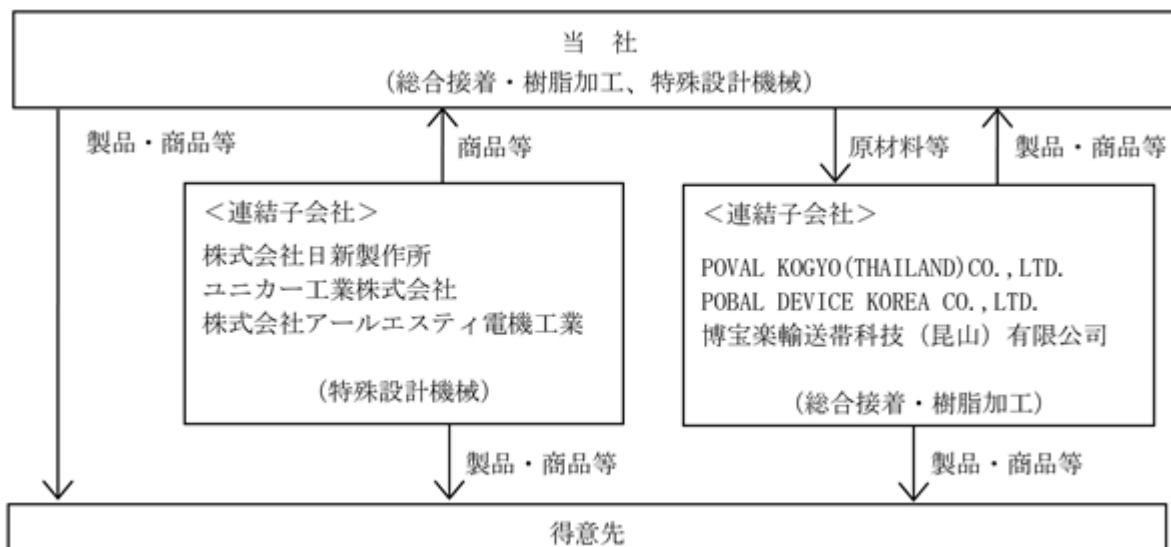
当　社
（総合接着・樹脂加工、特殊設計機械）

製品・商品等

商品等

原材料等

製品・商品等

＜連結子会社＞
株式会社日新製作所
ユニカー工業株式会社
株式会社アールエスティ電機工業

（特殊設計機械）

＜連結子会社＞
POVAL KOGYO(THAILAND)CO.,LTD.
POBAL DEVICE KOREA CO.,LTD.
博宝楽輸送帯科技（昆山）有限公司

（総合接着・樹脂加工）

製品・商品等

製品・商品等

得意先